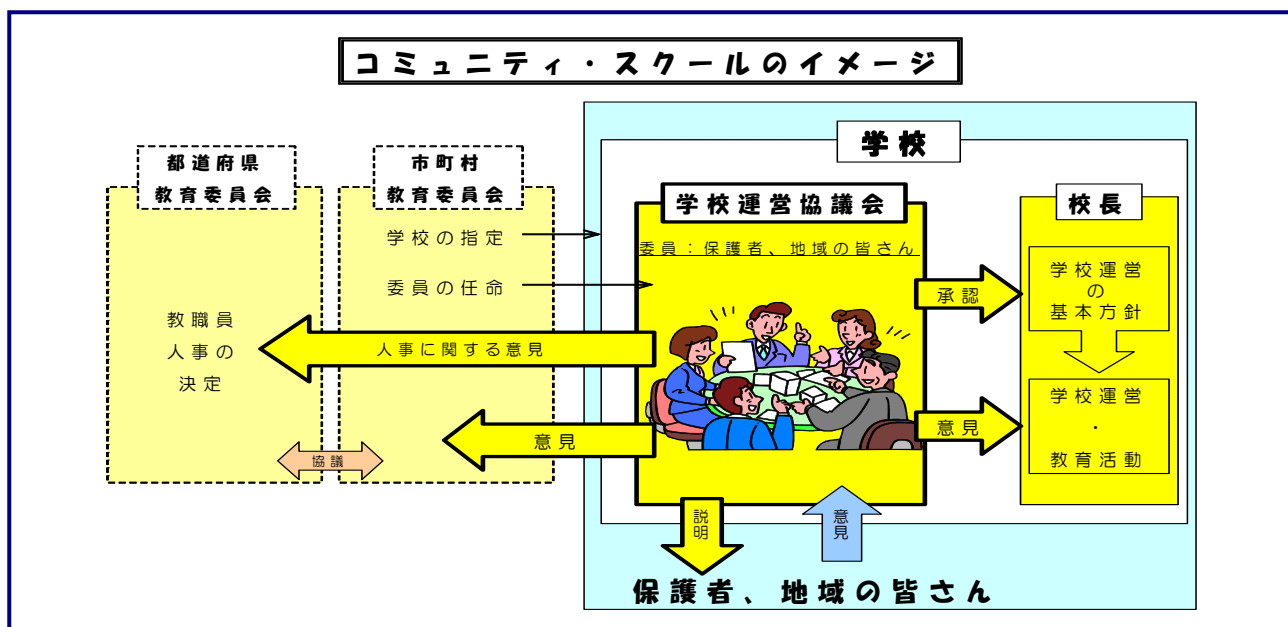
コミュニティ・スクールのイメージ

都道府県
教育委員会

教職員
人事の
決定

市町村
教育委員会

学校の指定

委員の任命

人事に関する意見

意見

協議

学校

学校運営協議会

委員：保護者、地域の皆さん

承認

意見

校長

学校運営
の
基本方針

学校運営
・
教育活動

説明

意見

保護者、地域の皆さん